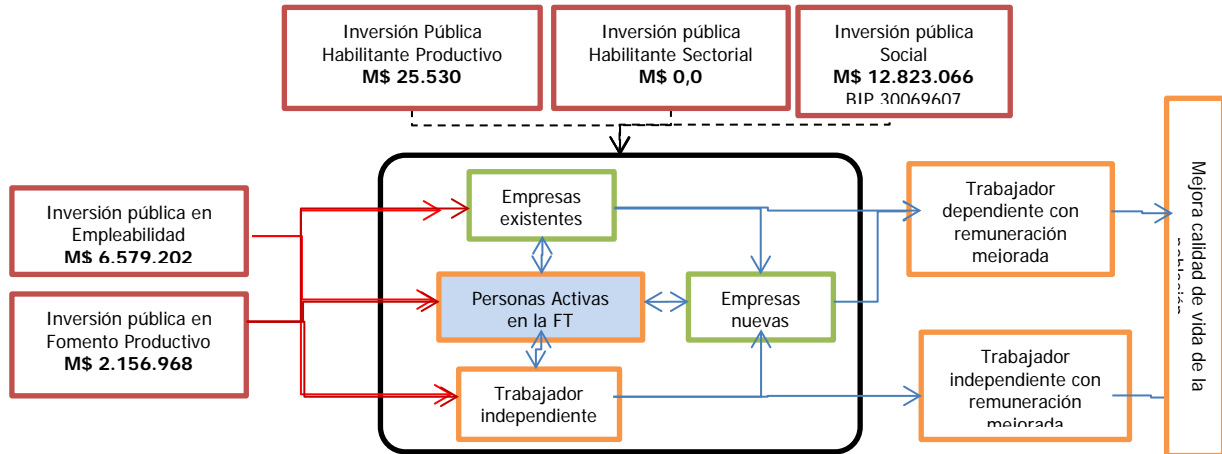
Inversión Pública Habilitante Productivo
**M$ 25.530**

Inversión pública Habilitante Sectorial
**M$ 0,0**

Inversión pública Social
**M$ 12.823.066**
BIP 30069607

Inversión pública en Empleabilidad
**M$ 6.579.202**

Inversión pública en Fomento Productivo
**M$ 2.156.968**

Empresas existentes

Personas Activas en la FT

Empresas nuevas

Trabajador independiente

Trabajador dependiente con remuneración mejorada

Trabajador independiente con remuneración mejorada

Mejora calidad de vida de la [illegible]